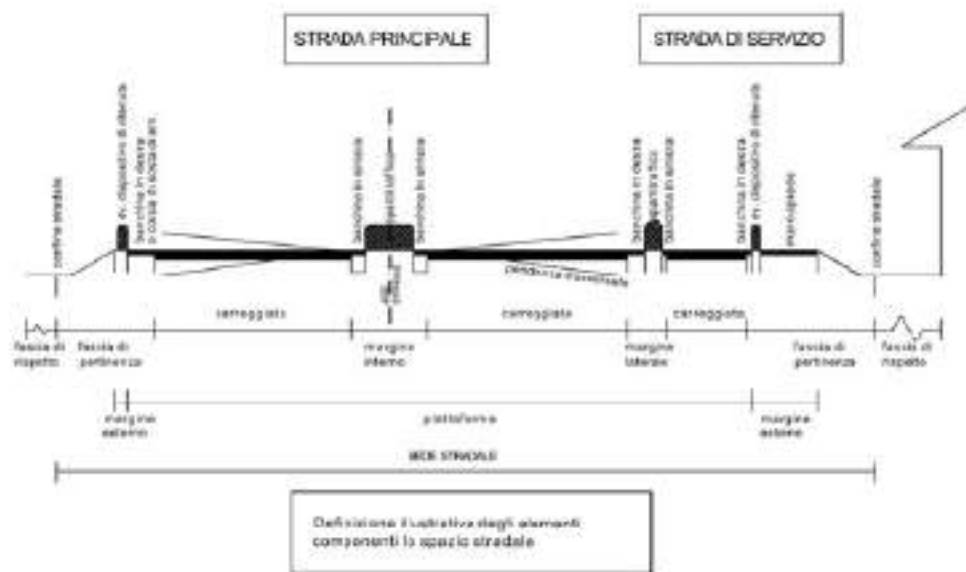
STRADA PRINCIPALE

STRADA DI SERVIZIO

confine stradale

ev. dispositivo di ritenuta

banchina in destra o corsia di emergenza

banchina in sinistra

spartitraffico

banchina in sinistra

banchina in destra

spartitraffico

banchina in sinistra

banchina in destra

ev. dispositivo di ritenuta

marciapiede

confine stradale

pendenza trasversale

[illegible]

carreggiata

carreggiata

carreggiata

fascia di rispetto

fascia di pertinenza

margine interno

margine laterale

fascia di pertinenza

fascia di rispetto

margine esterno

piattaforma

margine esterno

SEDE STRADALE

Definizione illustrativa degli elementi componenti lo spazio stradale